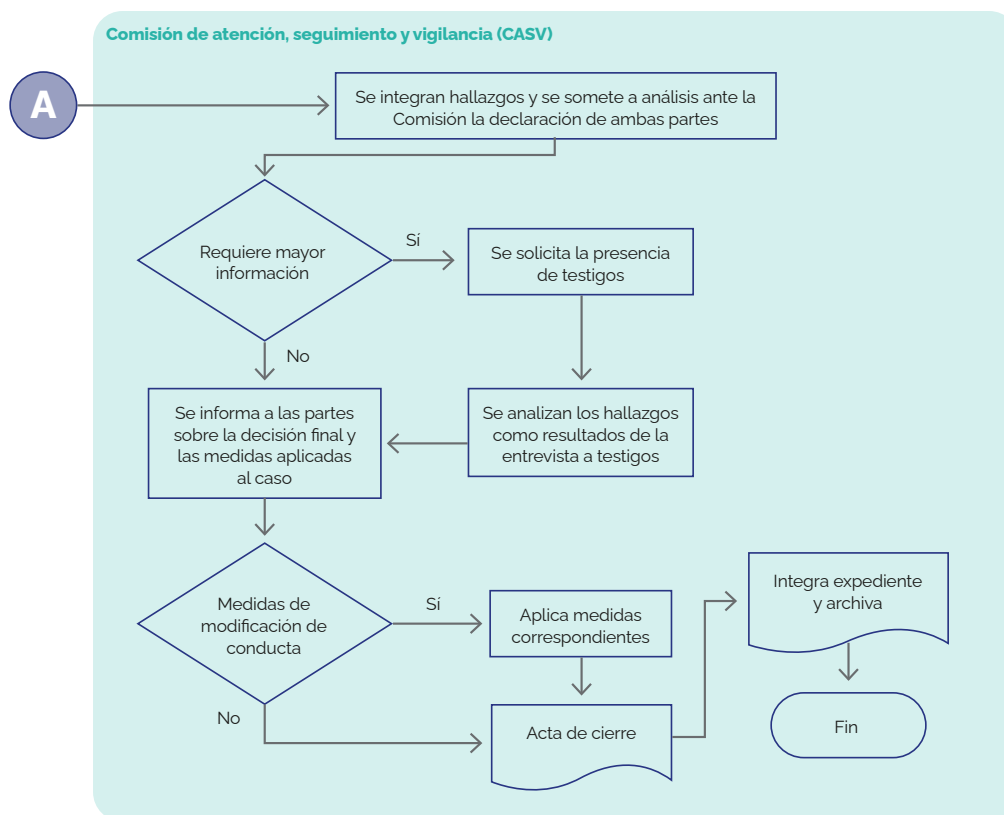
Comisión de atención, seguimiento y vigilancia (CASV)

A

Se integran hallazgos y se somete a análisis ante la Comisión la declaración de ambas partes

Requiere mayor información

Sí

Se solicita la presencia de testigos

No

Se informa a las partes sobre la decisión final y las medidas aplicadas al caso

Se analizan los hallazgos como resultados de la entrevista a testigos

Medidas de modificación de conducta

Sí

Aplica medidas correspondientes

Integra expediente y archiva

No

Acta de cierre

Fin